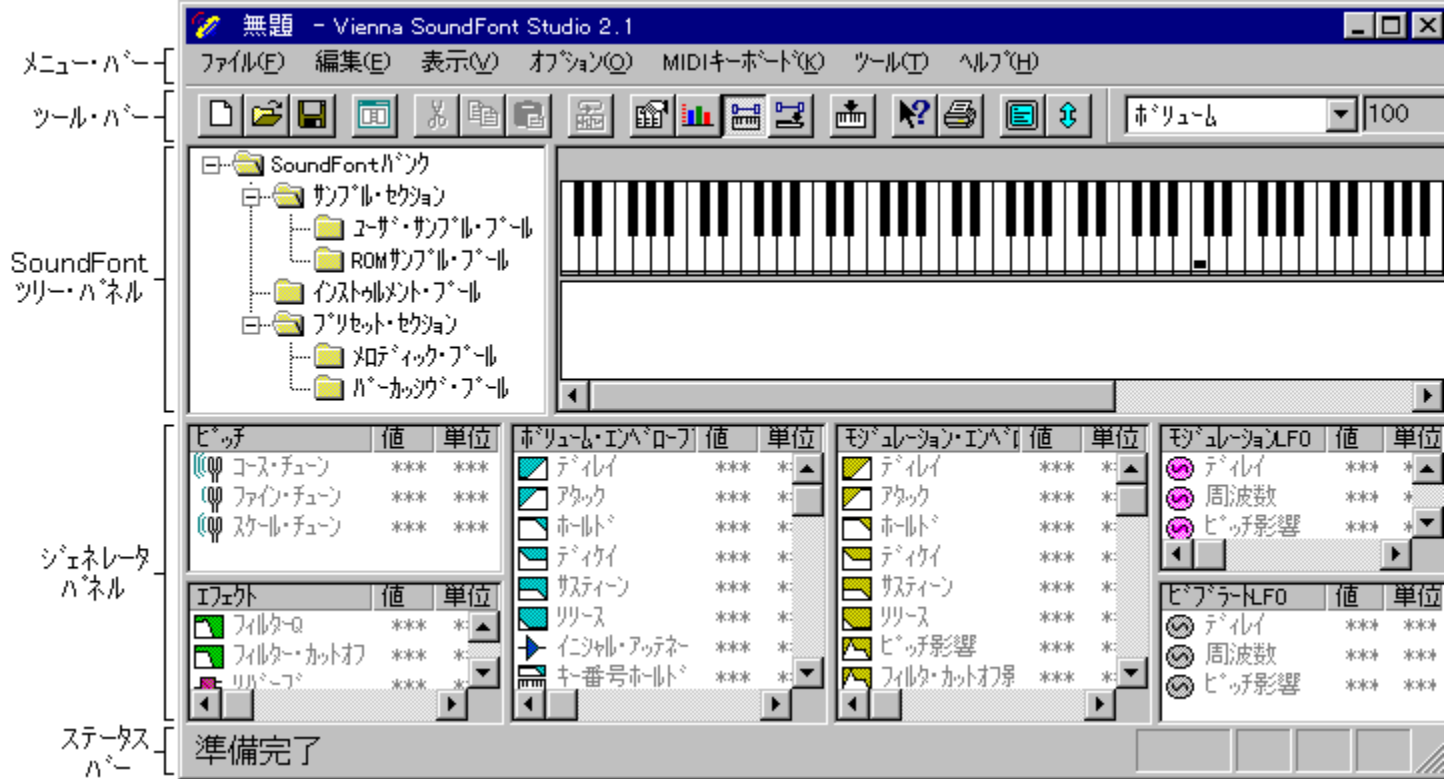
無題 - Vienna SoundFont Studio 2.1

メニュー・バー
ファイル(F) 編集(E) 表示(V) オプション(O) MIDIキーボード(K) ツール(T) ヘルプ(H)

ツール・バー
ボリューム 100

SoundFont ツリー・パネル
SoundFontバンク
サンプル・セクション
ユーザ・サンプル・プール
ROMサンプル・プール
インストゥルメント・プール
プリセット・セクション
メロディック・プール
パーカッシブ・プール

ジェネレータ パネル

| ピッチ | 値 | 単位 |
|---|---|---|
| コース・チューン | *** | *** |
| ファイン・チューン | *** | *** |
| スケール・チューン | *** | *** |

| エフェクト | 値 | 単位 |
|---|---|---|
| フィルターQ | *** | *: |
| フィルター・カットオフ | *** | *: |
| リバーブ | *** | *: |

| ボリューム・エンベロープ | 値 | 単位 |
|---|---|---|
| ディレイ | *** | *: |
| アタック | *** | *: |
| ホールド | *** | *: |
| ディケイ | *** | *: |
| サスティーン | *** | *: |
| リリース | *** | *: |
| イニシャル・アッテネー | *** | *: |
| キー番号ホールド | *** | *: |

| モジュレーション・エンベロ | 値 | 単位 |
|---|---|---|
| ディレイ | *** | *: |
| アタック | *** | *: |
| ホールド | *** | *: |
| ディケイ | *** | *: |
| サスティーン | *** | *: |
| リリース | *** | *: |
| ピッチ影響 | *** | *: |
| フィルタ・カットオフ影 | *** | *: |

| モジュレーションLFO | 値 | 単位 |
|---|---|---|
| ディレイ | *** | * |
| 周波数 | *** | * |
| ピッチ影響 | *** | * |

| ビブラートLFO | 値 | 単位 |
|---|---|---|
| ディレイ | *** | *** |
| 周波数 | *** | *** |
| ピッチ影響 | *** | *** |

ステータス バー
準備完了